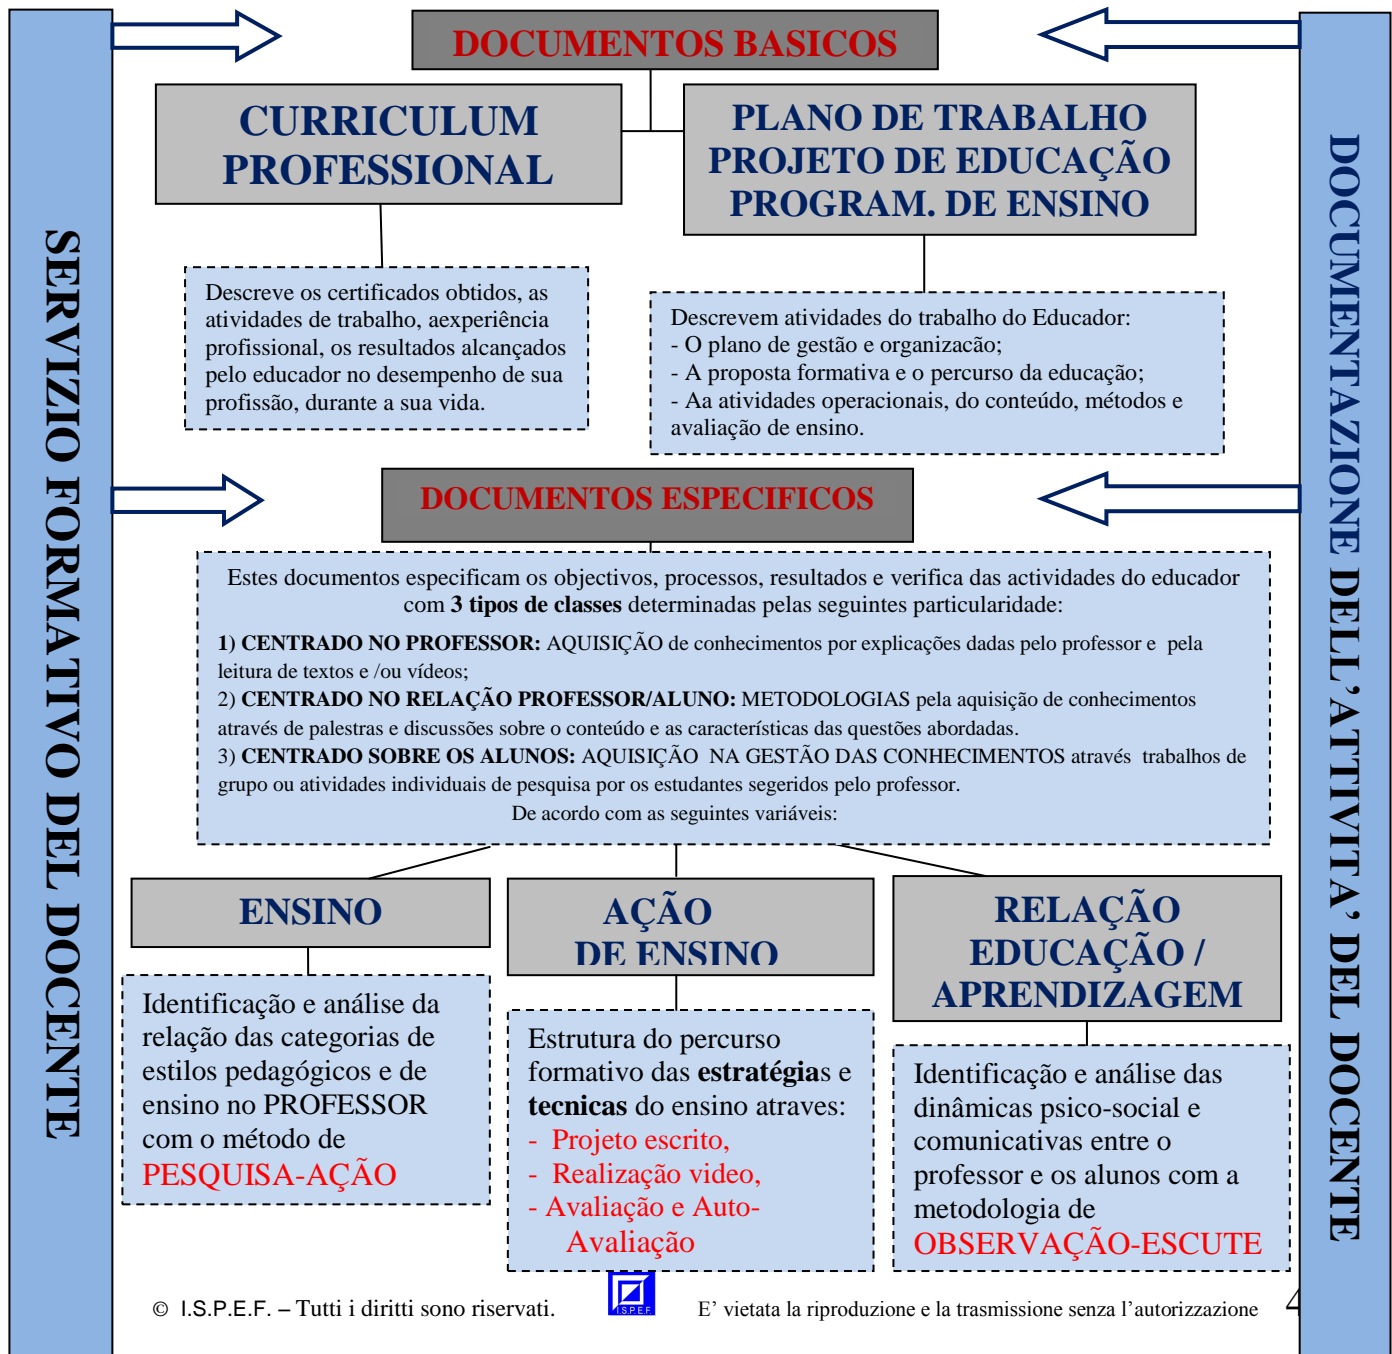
SERVIZIO FORMATIVO DEL DOCENTE

DOCUMENTAZIONE DELL'ATTIVITA' DEL DOCENTE

DOCUMENTOS BASICOS

CURRICULUM PROFESSIONAL

PLANO DE TRABALHO
PROJETO DE EDUCAÇÃO
PROGRAM. DE ENSINO

Descreve os certificados obtidos, as atividades de trabalho, aexperiência profissional, os resultados alcançados pelo educador no desempenho de sua profissão, durante a sua vida.

Descrevem atividades do trabalho do Educador:
- O plano de gestão e organização;
- A proposta formativa e o percurso da educação;
- Aa atividades operacionais, do conteúdo, métodos e avaliação de ensino.

DOCUMENTOS ESPECIFICOS

Estes documentos especificam os objectivos, processos, resultados e verifica das actividades do educador com **3 tipos de classes** determinadas pelas seguintes particularidade:

1) **CENTRADO NO PROFESSOR:** AQUISIÇÃO de conhecimentos por explicações dadas pelo professor e pela leitura de textos e /ou vídeos;
2) **CENTRADO NO RELAÇÃO PROFESSOR/ALUNO:** METODOLOGIAS pela aquisição de conhecimentos através de palestras e discussões sobre o conteúdo e as características das questões abordadas.
3) **CENTRADO SOBRE OS ALUNOS:** AQUISIÇÃO NA GESTÃO DAS CONHECIMENTOS através trabalhos de grupo ou atividades individuais de pesquisa por os estudantes segeridos pelo professor.
De acordo com as seguintes variáveis:

ENSINO

AÇÃO
DE ENSINO

RELAÇÃO
EDUCAÇÃO /
APRENDIZAGEM

Identificação e análise da relação das categorias de estilos pedagógicos e de ensino no PROFESSOR com o método de PESQUISA-AÇÃO

Estrutura do percurso formativo das **estratégia**s e **tecnicas** do ensino atraves:
- Projeto escrito,
- Realização video,
- Avaliação e Auto-Avaliação

Identificação e análise das dinâmicas psico-social e comunicativas entre o professor e os alunos com a metodologia de OBSERVAÇÃO-ESCUTE

© I.S.P.E.F. – Tutti i diritti sono riservati.
I.S.P.E.F.
E' vietata la riproduzione e la trasmissione senza l'autorizzazione
4